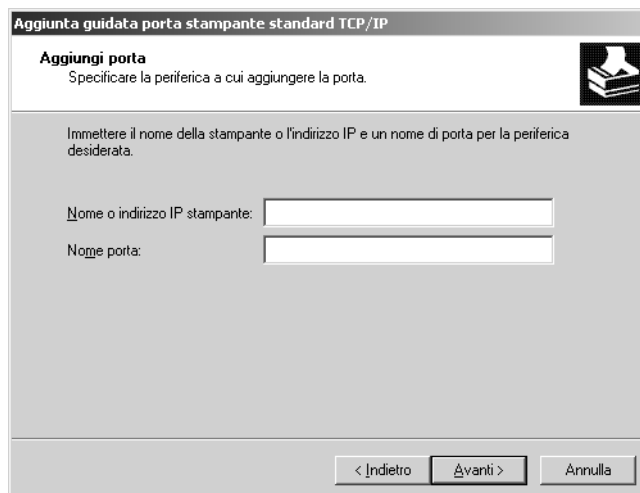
Aggiunta guidata porta stampante standard TCP/IP

Aggiungi porta
Specificare la periferica a cui aggiungere la porta.

Immettere il nome della stampante o l'indirizzo IP e un nome di porta per la periferica desiderata.

Nome o indirizzo IP stampante:

Nome porta:

< Indietro Avanti > Annulla